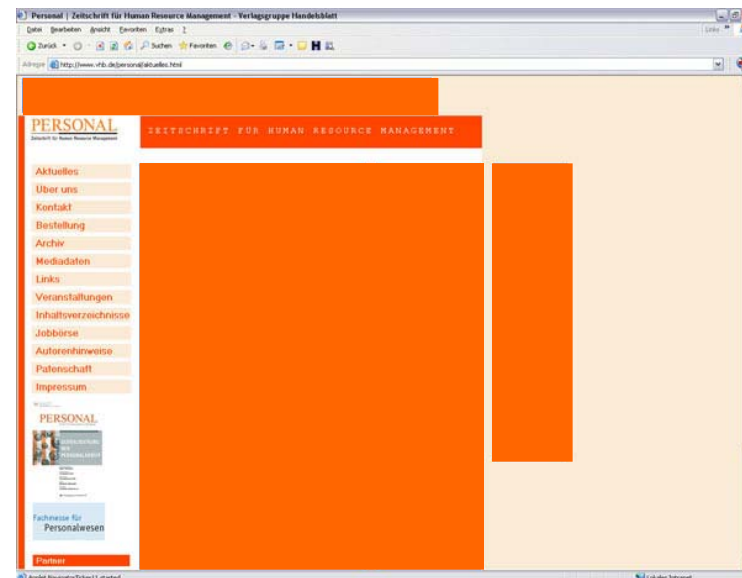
Personal | Zeitschrift für Human Resource Management - Verlagsgruppe Handelsblatt

Datei Bearbeiten Ansicht Favoriten Extras ?

Zurück Suchen Favoriten

Adresse http://www.vhb.de/personal/aktuelles.html

PERSONAL
Zeitschrift für Human Resource Management

ZEITSCHRIFT FÜR HUMAN RESOURCE MANAGEMENT

Aktuelles
Über uns
Kontakt
Bestellung
Archiv
Mediadaten
Links
Veranstaltungen
Inhaltsverzeichnisse
Jobbörse
Autorenhinweise
Patenschaft
Impressum

PERSONAL

Fachmesse für Personalwesen

Partner